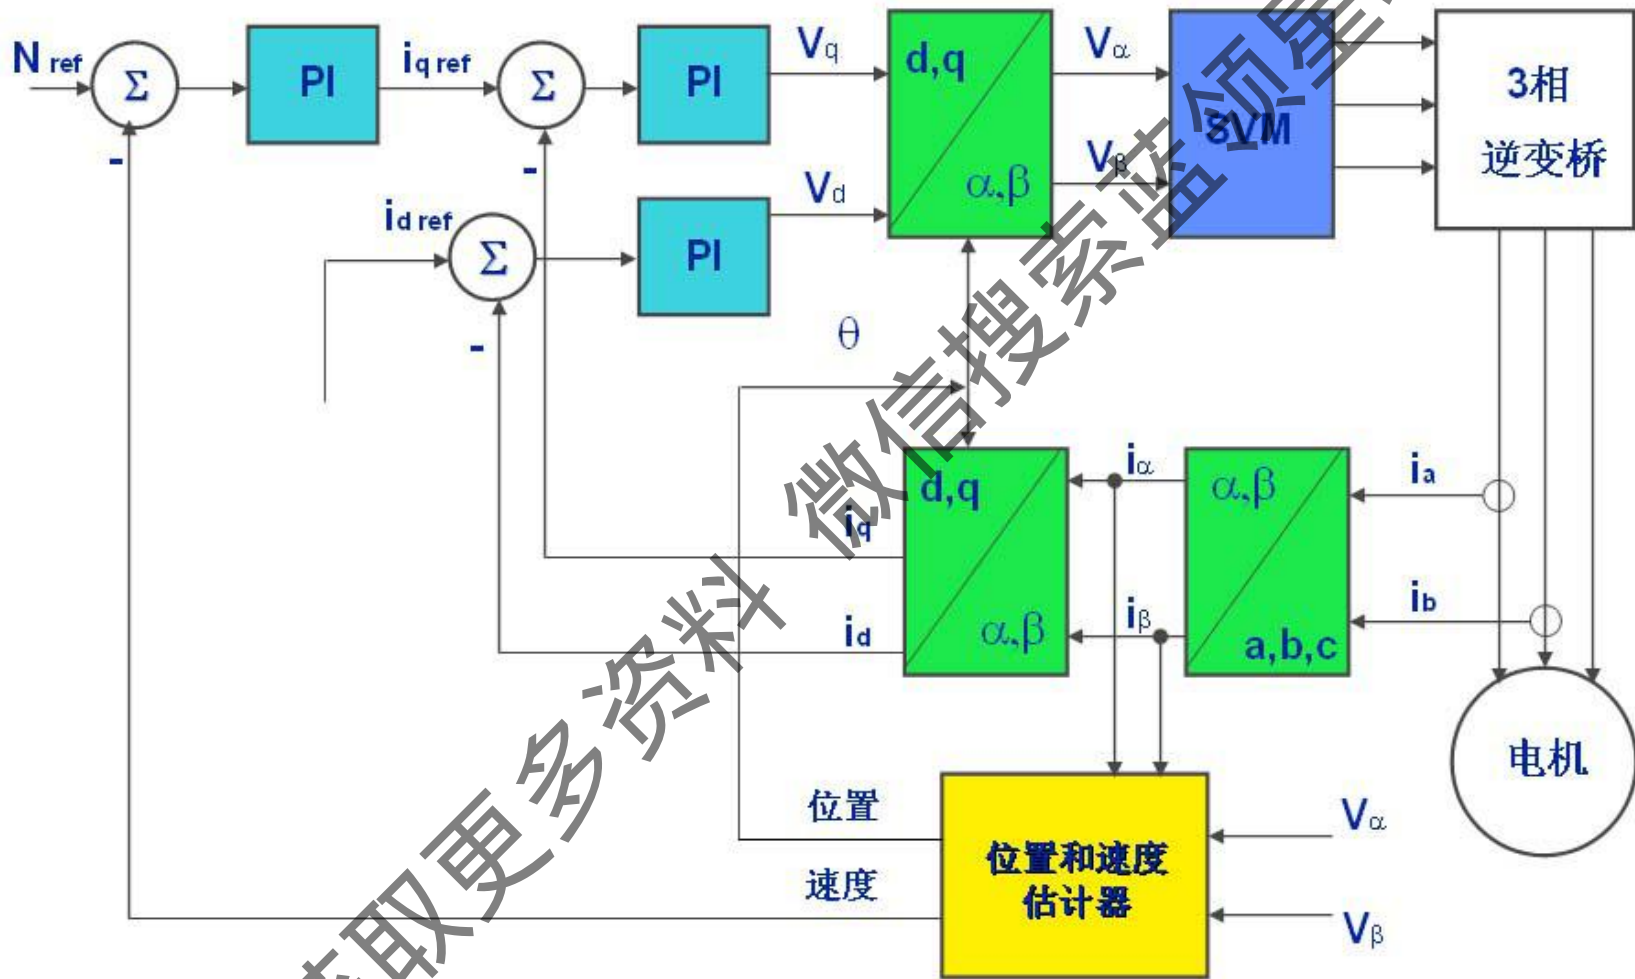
$N_{ref}$ $\Sigma$ - PI $i_{q\,ref}$ $\Sigma$ - PI $V_q$ d,q $\alpha,\beta$ $V_\alpha$ $V_\beta$ SVM 3相 逆变桥

$i_{d\,ref}$ $\Sigma$ - PI $V_d$

$\theta$

d,q $\alpha,\beta$ $i_q$ $i_d$ $i_\alpha$ $i_\beta$ $\alpha,\beta$ a,b,c $i_a$ $i_b$

电机

位置 速度 位置和速度估计器 $V_\alpha$ $V_\beta$

获取更多资料 微信搜索蓝领星